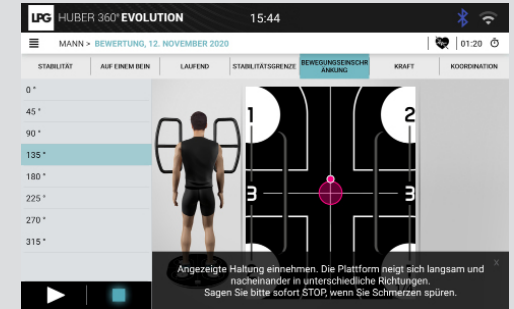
LPG HUBER 360° EVOLUTION 15:44

MANN > BEWERTUNG, 12. NOVEMBER 2020

01:20

| STABILITÄT | AUF EINEM BEIN | LAUFEND | STABILITÄTSGRENZE | BEWEGUNGSEINSCHRÄNKUNG | KRAFT | KOORDINATION |
|---|---|---|---|---|---|---|

0 °
45 °
90 °
135 °
180 °
225 °
270 °
315 °

1
2
3
3

Angezeigte Haltung einnehmen. Die Plattform neigt sich langsam und nacheinander in unterschiedliche Richtungen.
Sagen Sie bitte sofort STOP, wenn Sie Schmerzen spüren.

x